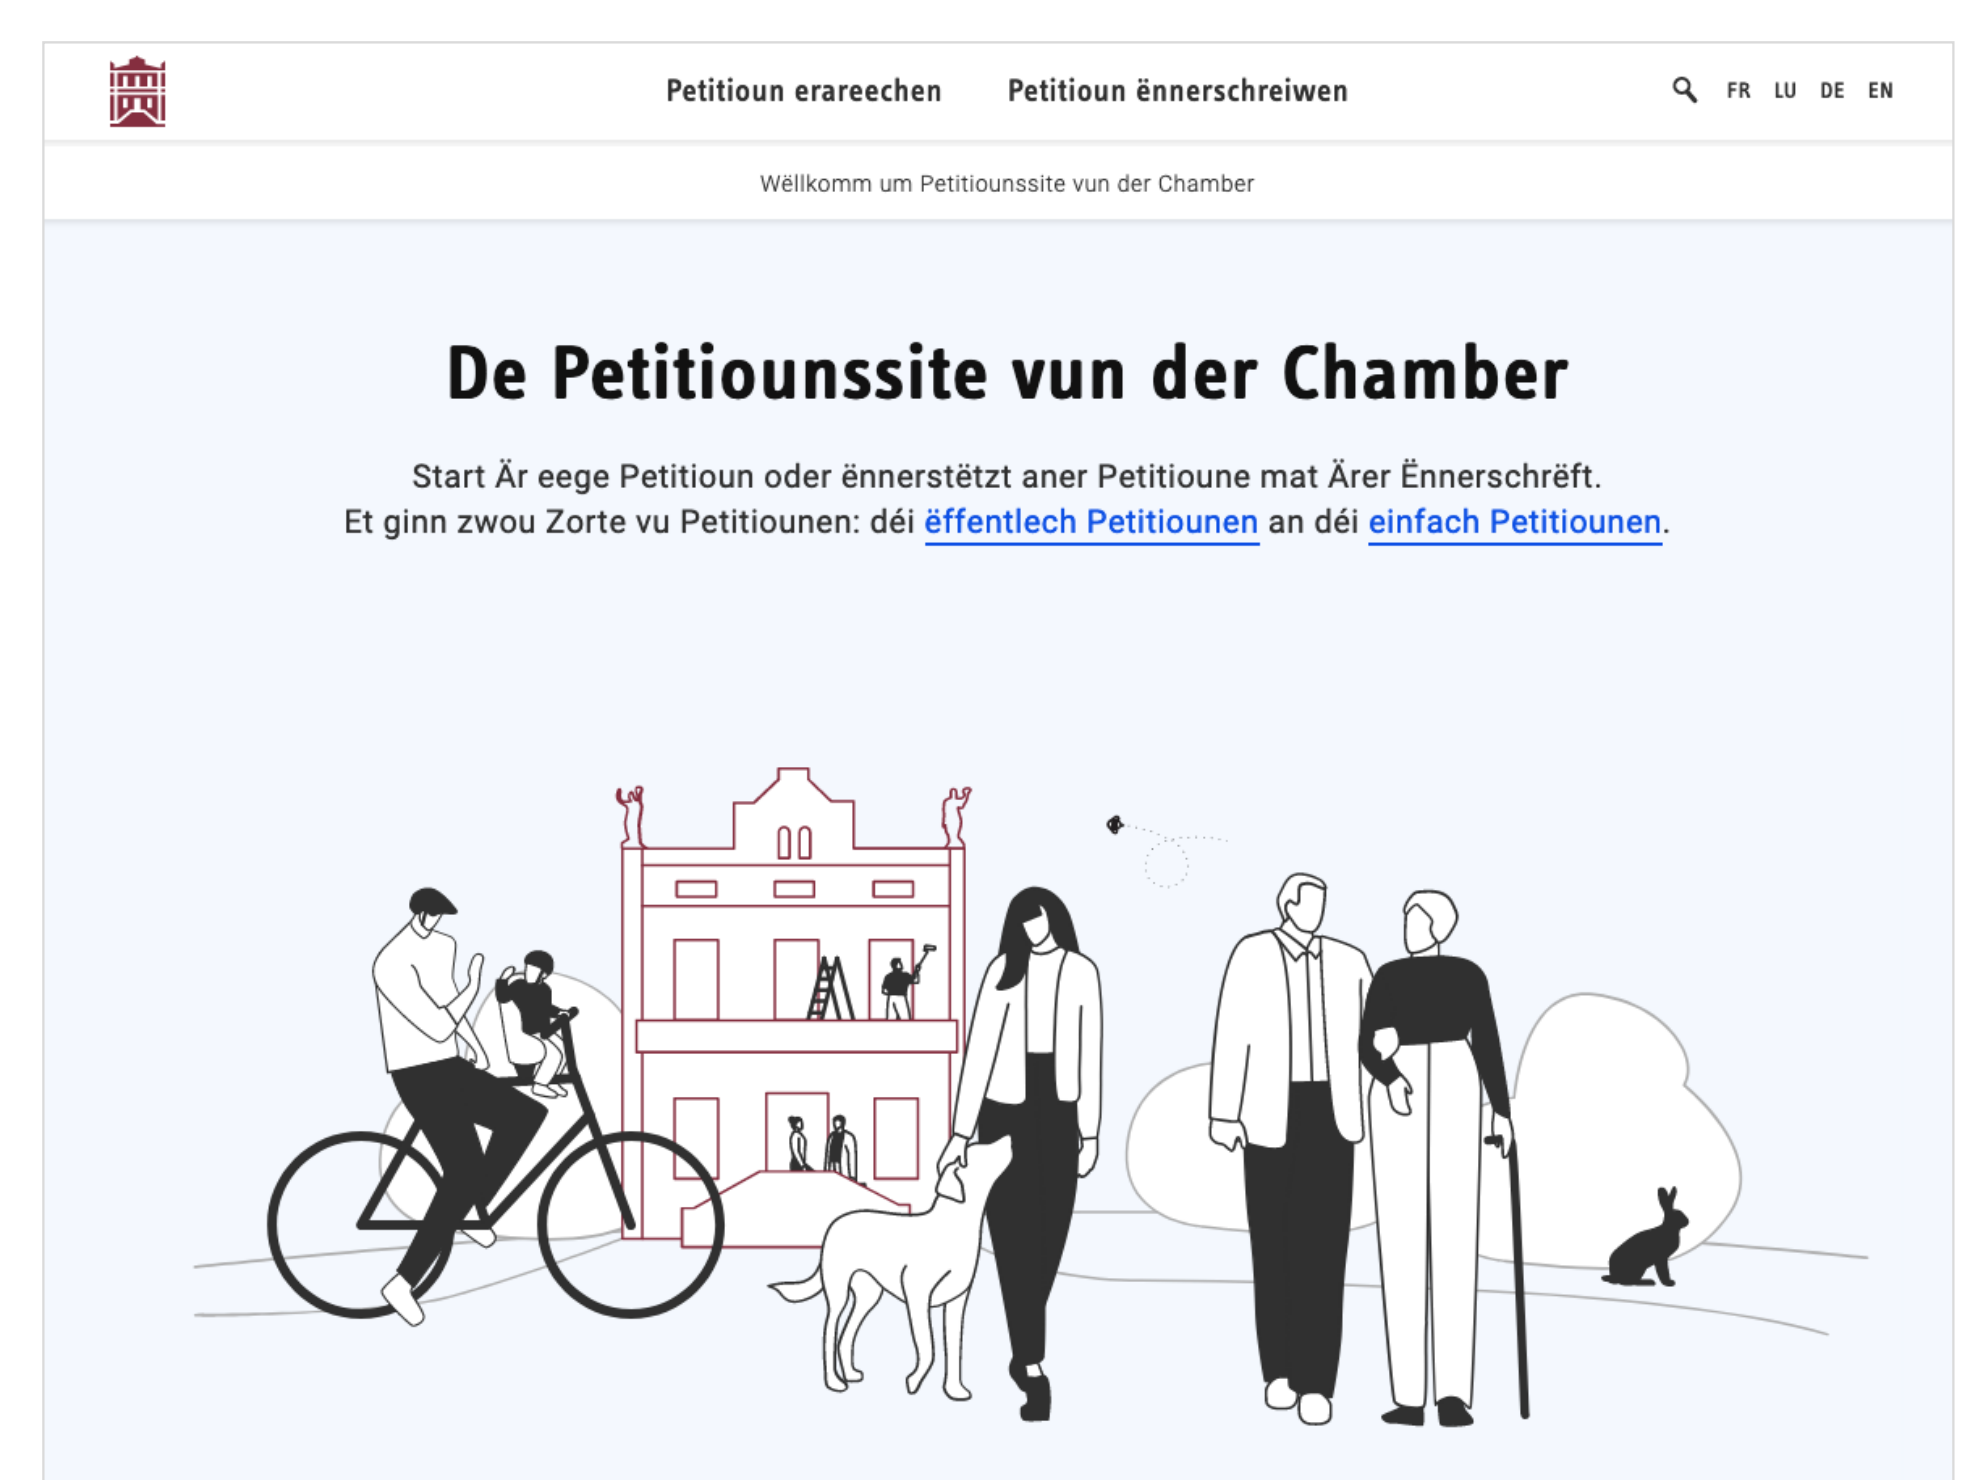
Petitioun erareechen Petitioun ënnerschreiwen

FR LU DE EN

Wëllkomm um Petitiounssite vun der Chamber

De Petitiounssite vun der Chamber

Start Är eege Petitioun oder ënnerstëtzt aner Petitioune mat Ärer Ënnerschrëft.
Et ginn zwou Zorte vu Petitiounen: déi ëffentlech Petitiounen an déi einfach Petitiounen.